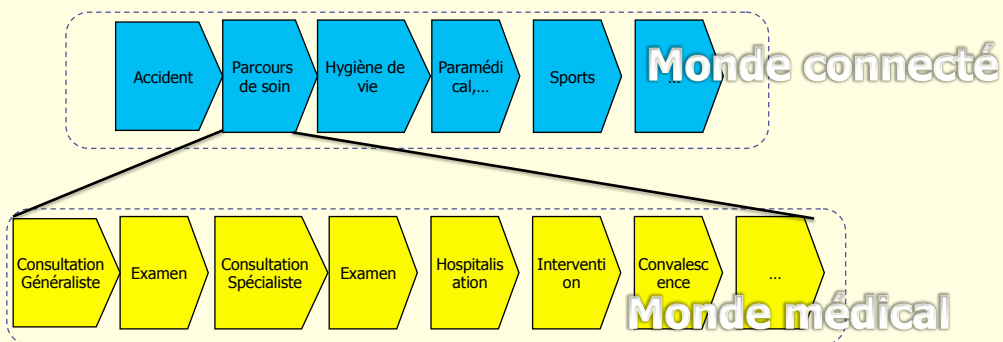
Accident

Parcours de soin

Hygiène de vie

Paramédical,…

Sports

…

Monde connecté

Consultation Généraliste

Examen

Consultation Spécialiste

Examen

Hospitalisation

Intervention

Convalescence

…

Monde médical